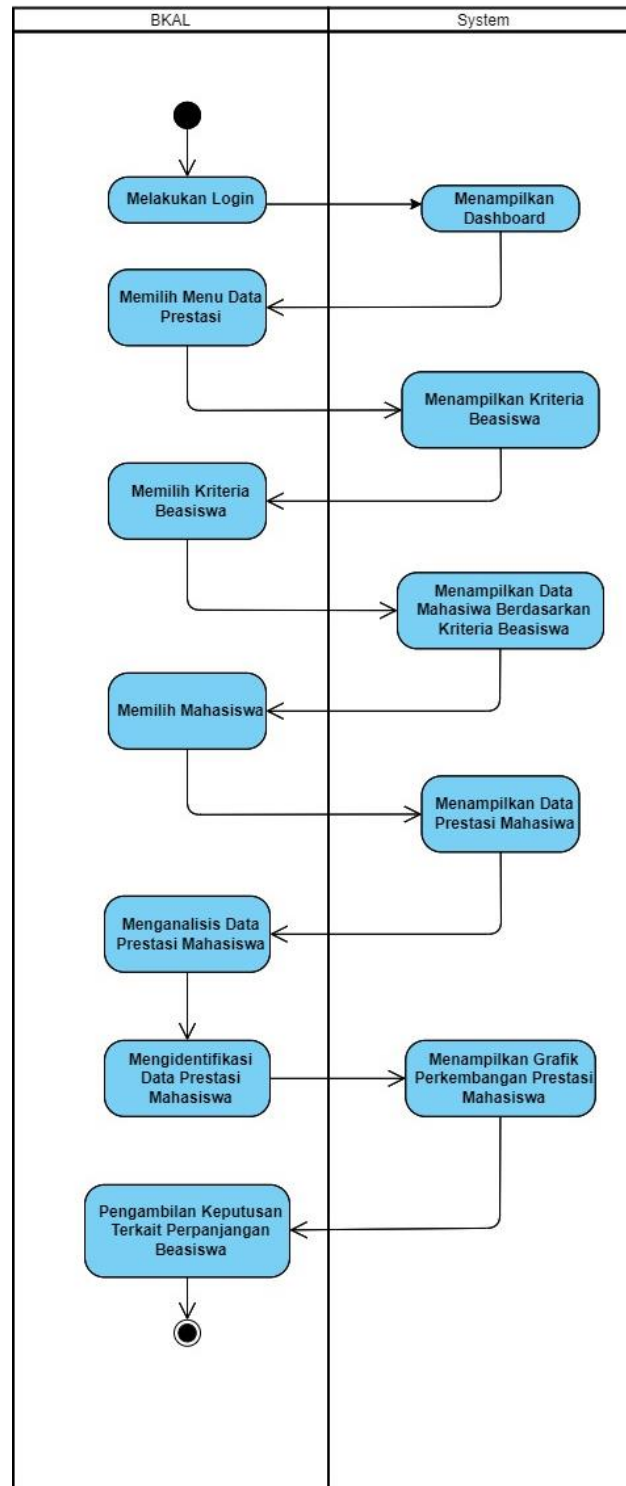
BKAL

System

Melakukan Login

Menampilkan Dashboard

Memilih Menu Data Prestasi

Menampilkan Kriteria Beasiswa

Memilih Kriteria Beasiswa

Menampilkan Data Mahasiswa Berdasarkan Kriteria Beasiswa

Memilih Mahasiswa

Menampilkan Data Prestasi Mahasiswa

Menganalisis Data Prestasi Mahasiswa

Mengidentifikasi Data Prestasi Mahasiswa

Menampilkan Grafik Perkembangan Prestasi Mahasiswa

Pengambilan Keputusan Terkait Perpanjangan Beasiswa